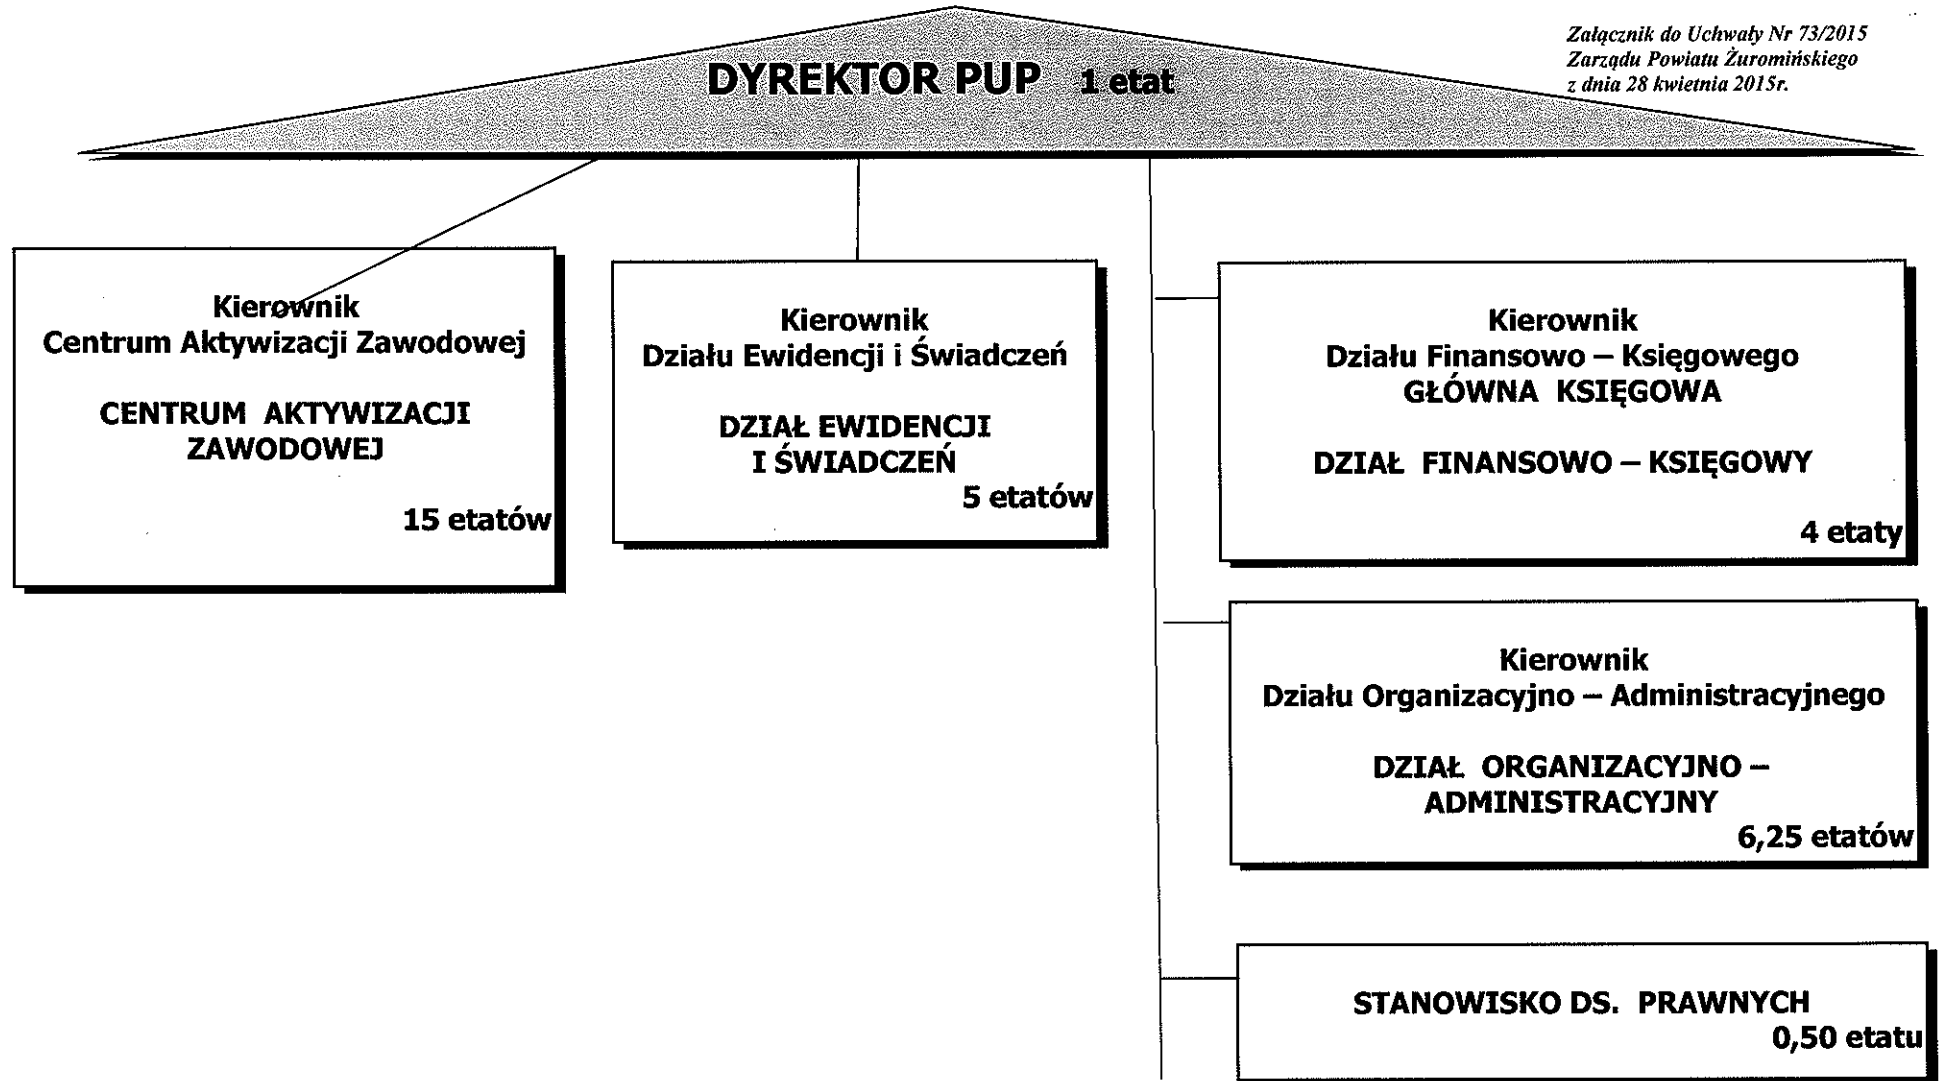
Załącznik do Uchwały Nr 73/2015
Zarządu Powiatu Żuromińskiego
z dnia 28 kwietnia 2015r.

DYREKTOR PUP 1 etat

Kierownik
Centrum Aktywizacji Zawodowej

CENTRUM AKTYWIZACJI ZAWODOWEJ

15 etatów

Kierownik
Działu Ewidencji i Świadczeń

DZIAŁ EWIDENCJI I ŚWIADCZEŃ
5 etatów

Kierownik
Działu Finansowo – Księgowego
GŁÓWNA KSIĘGOWA

DZIAŁ FINANSOWO – KSIĘGOWY

4 etaty

Kierownik
Działu Organizacyjno – Administracyjnego

DZIAŁ ORGANIZACYJNO – ADMINISTRACYJNY
6,25 etatów

STANOWISKO DS. PRAWNYCH
0,50 etatu